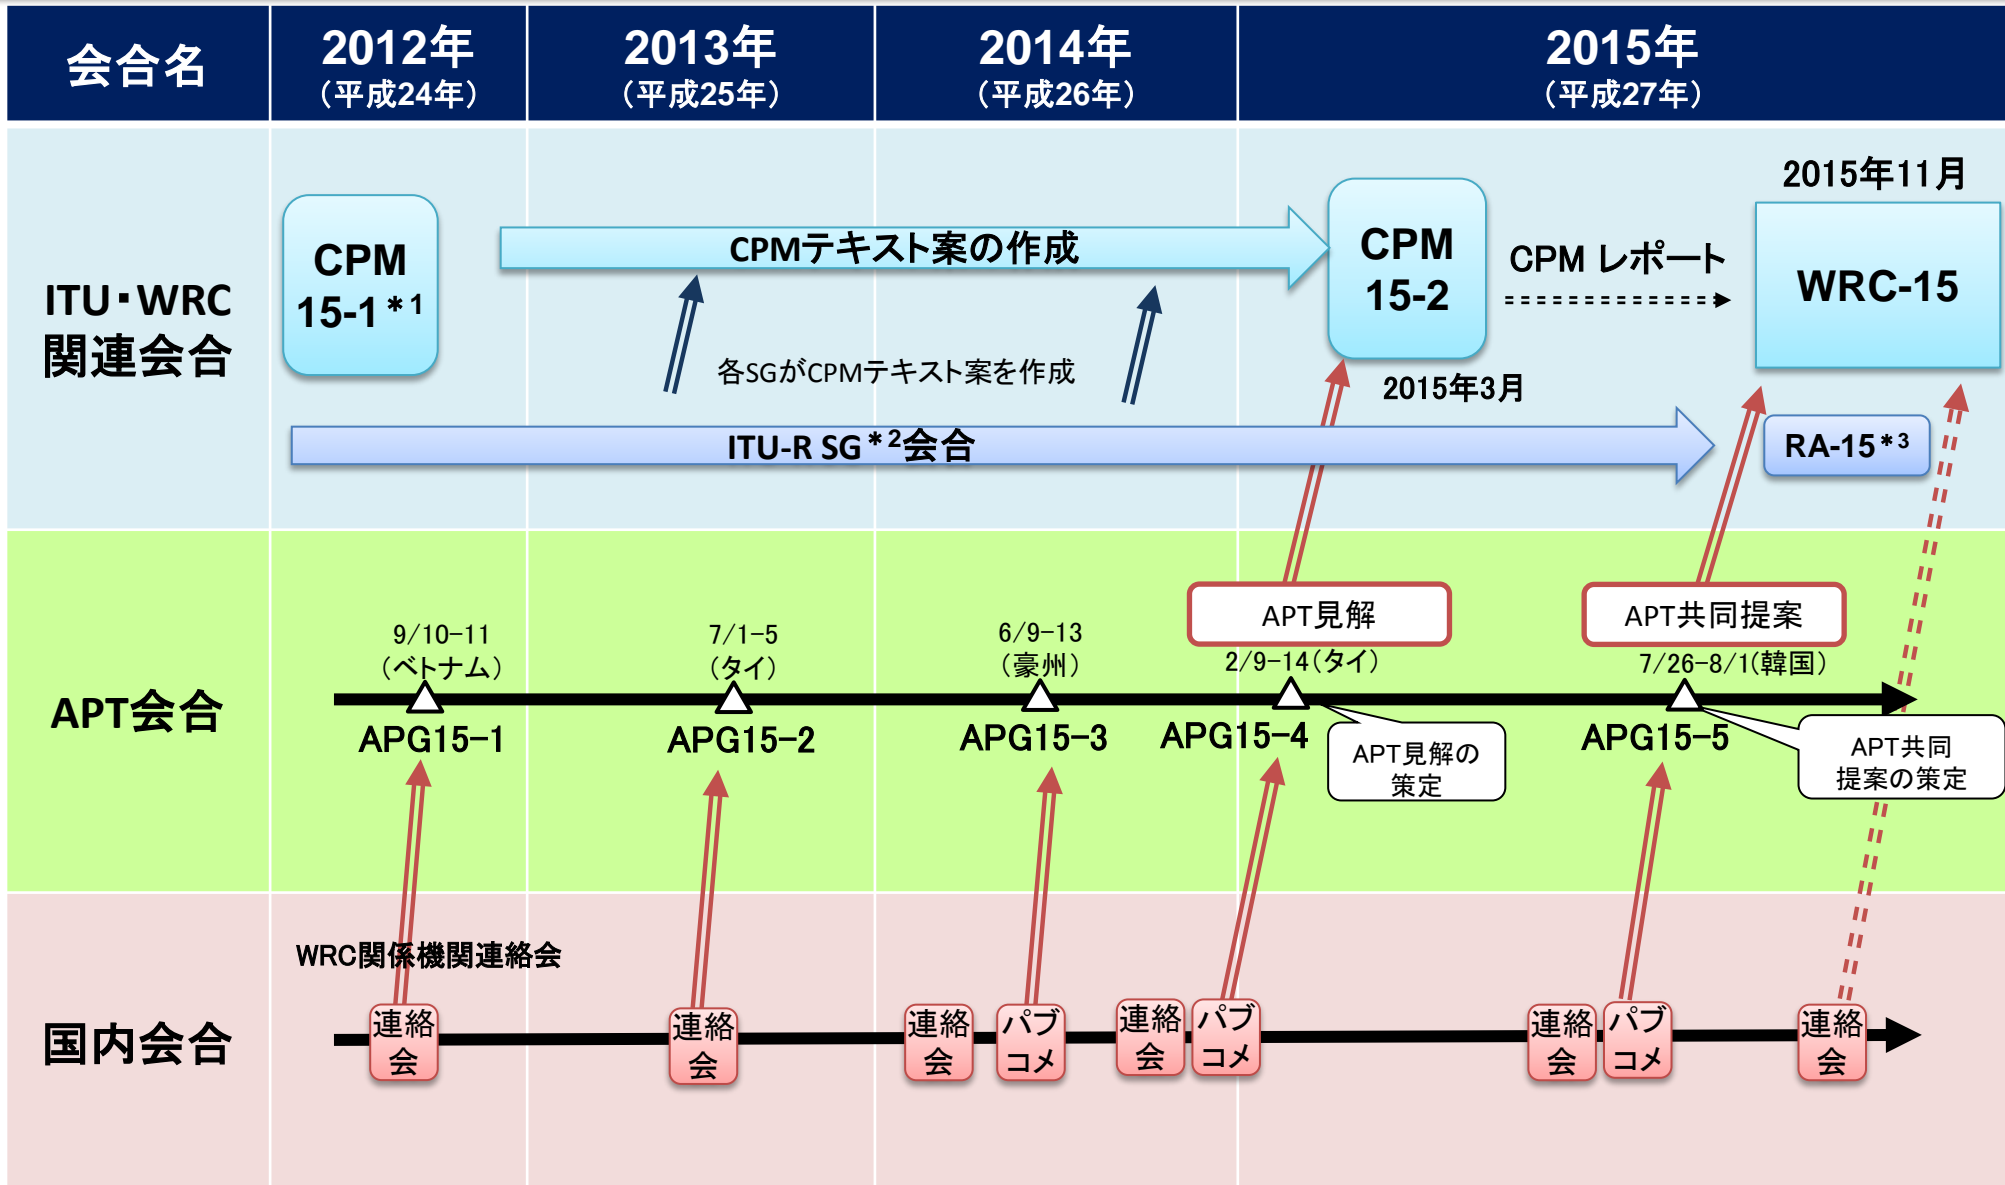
| 会合名 | 2012年（平成24年） | 2013年（平成25年） | 2014年（平成26年） | 2015年（平成27年） |
|---|---|---|---|---|

ITU・WRC関連会合

CPM 15-1＊1

CPMテキスト案の作成

各SGがCPMテキスト案を作成

CPM 15-2

2015年3月

CPM レポート

2015年11月

WRC-15

ITU-R SG＊2会合

RA-15＊3

APT会合

9/10-11（ベトナム）

APG15-1

7/1-5（タイ）

APG15-2

6/9-13（豪州）

APG15-3

APT見解

2/9-14（タイ）

APG15-4

APT見解の策定

APT共同提案

7/26-8/1（韓国）

APG15-5

APT共同提案の策定

国内会合

WRC関係機関連絡会

連絡会

連絡会

連絡会

パブコメ

連絡会

パブコメ

連絡会

パブコメ

連絡会